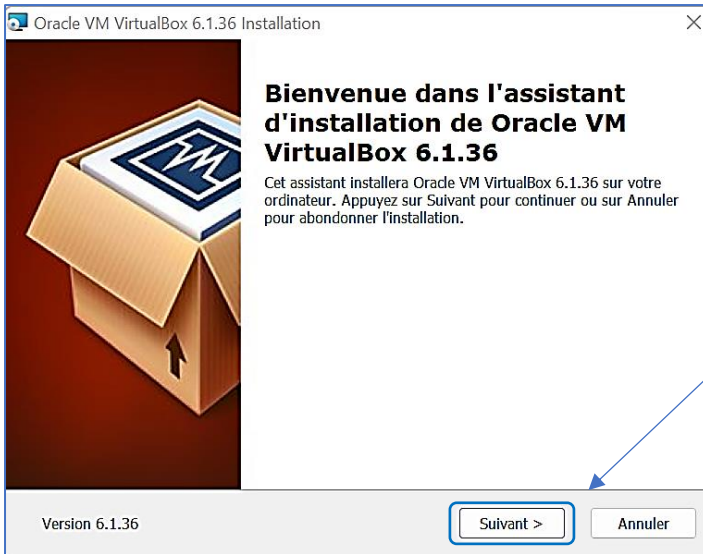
Oracle VM VirtualBox 6.1.36 Installation

×

Bienvenue dans l'assistant d'installation de Oracle VM VirtualBox 6.1.36

Cet assistant installera Oracle VM VirtualBox 6.1.36 sur votre ordinateur. Appuyez sur Suivant pour continuer ou sur Annuler pour abondonner l'installation.

Version 6.1.36

Suivant >

Annuler